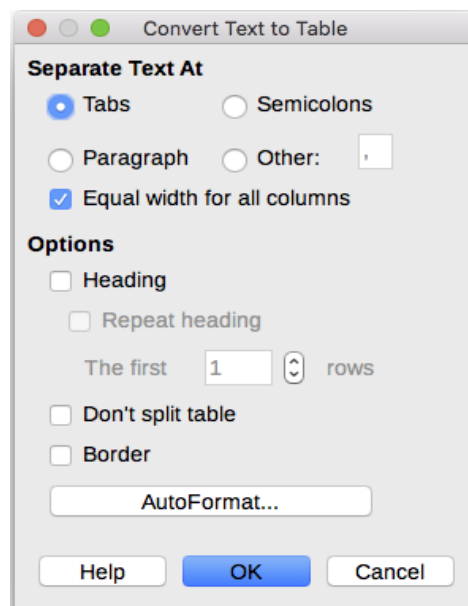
Convert Text to Table

Separate Text At

Tabs

Semicolons

Paragraph

Other:

,

Equal width for all columns

Options

Heading

Repeat heading

The first

1

rows

Don't split table

Border

AutoFormat...

Help

OK

Cancel